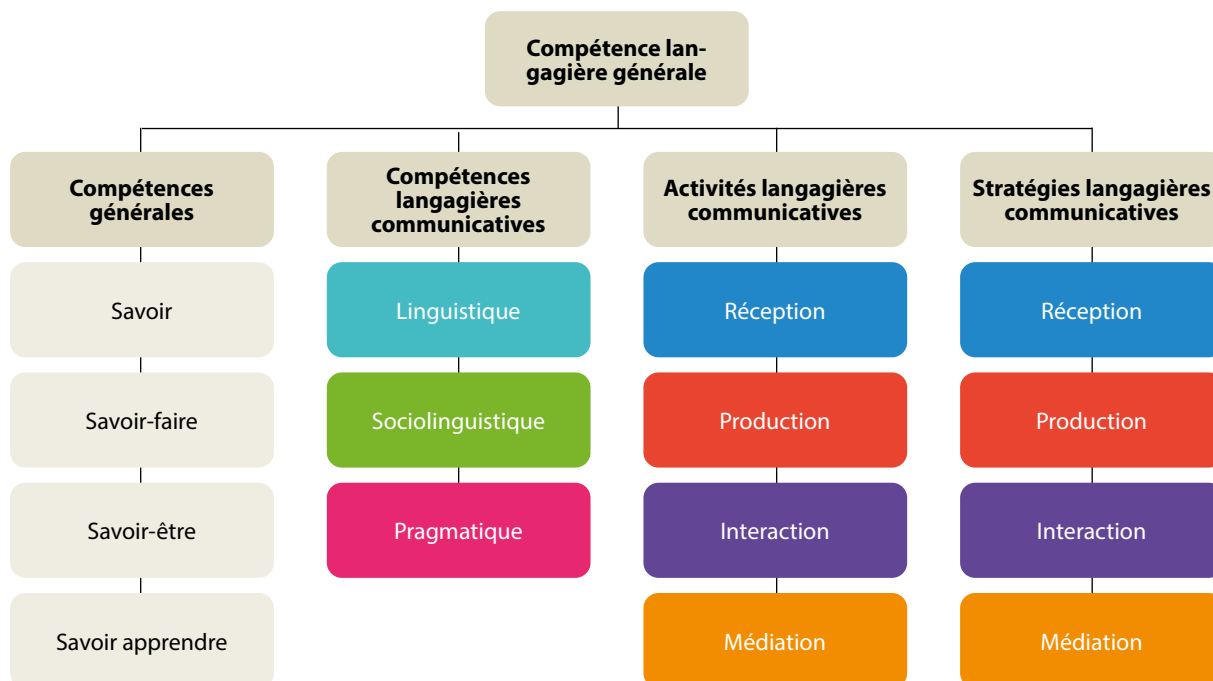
Compétence langagière générale

Compétences générales

Savoir

Savoir-faire

Savoir-être

Savoir apprendre

Compétences langagières communicatives

Linguistique

Sociolinguistique

Pragmatique

Activités langagières communicatives

Réception

Production

Interaction

Médiation

Stratégies langagières communicatives

Réception

Production

Interaction

Médiation